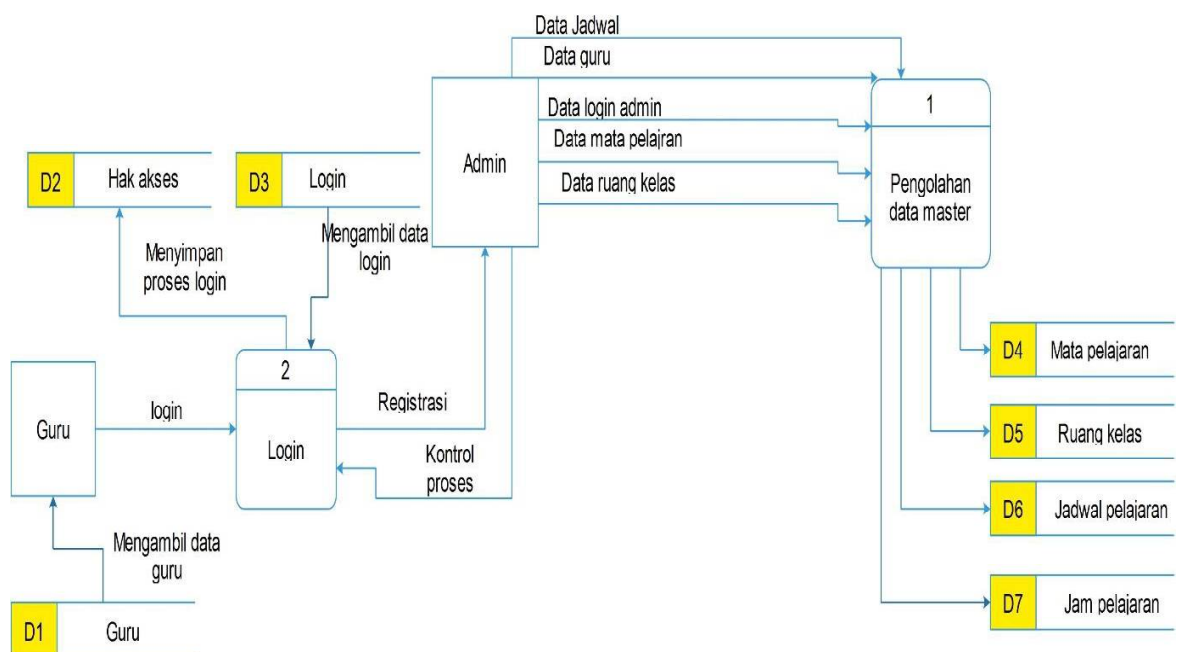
Data Jadwal
Data guru
Data login admin
Data mata pelajran
Data ruang kelas

Admin

1
Pengolahan data master

D2 Hak akses

D3 Login

Mengambil data login

Menyimpan proses login

2
Login

Guru

login

Registrasi

Kontrol proses

Mengambil data guru

D1 Guru

D4 Mata pelajaran

D5 Ruang kelas

D6 Jadwal pelajaran

D7 Jam pelajaran